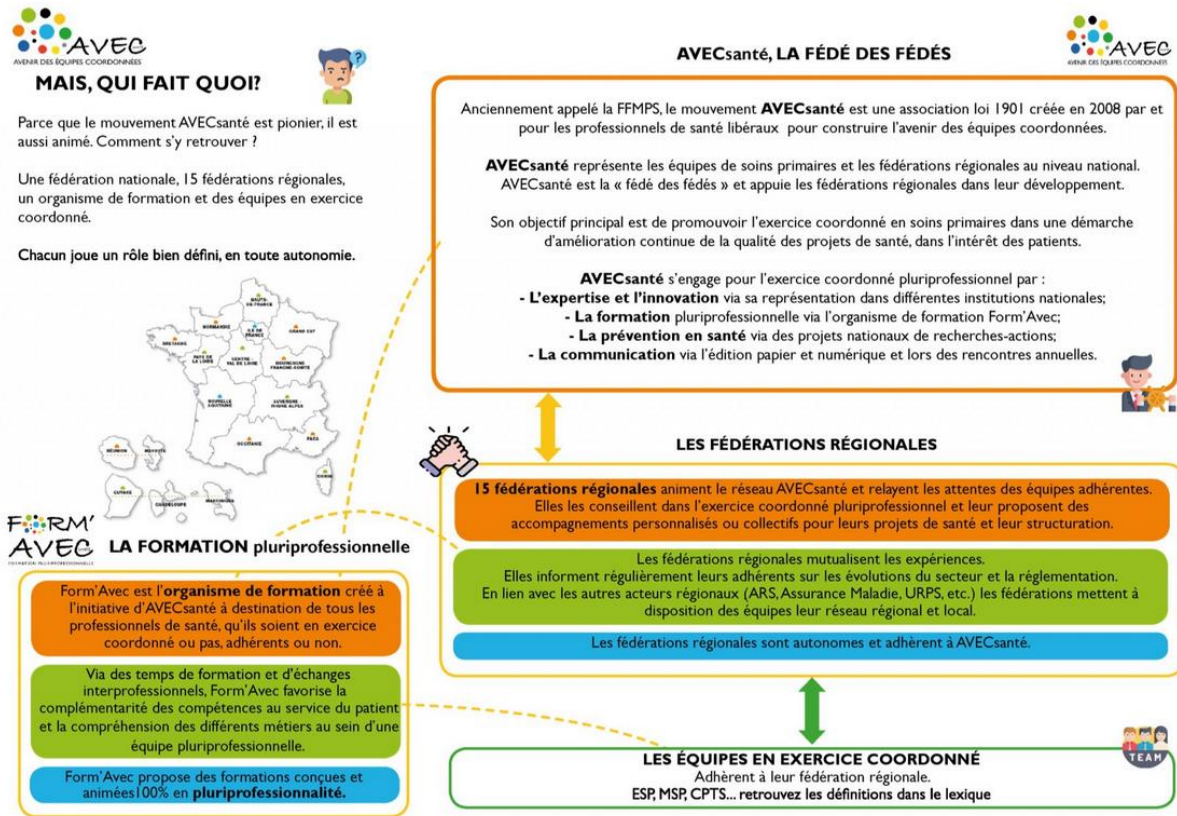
AVEC
AVENIR DES ÉQUIPES COORDONNÉES

MAIS, QUI FAIT QUOI?

Parce que le mouvement AVECsanté est pionier, il est aussi animé. Comment s'y retrouver ?

Une fédération nationale, 15 fédérations régionales, un organisme de formation et des équipes en exercice coordonné.

Chacun joue un rôle bien défini, en toute autonomie.

HAUTS-DE-FRANCE
NORMANDIE
ÎLE DE FRANCE
GRAND EST
BRETAGNE
PAYS DE LA LOIRE
CENTRE VAL DE LOIRE
BOURGOGNE FRANCHE-COMTÉ
NOUVELLE AQUITAINE
AUVERGNE RHÔNE-ALPES
OCCITANIE
PACA
CORSE
RÉUNION
MAYOTTE
GUYANE
GUADELOUPE
MARTINIQUE

AVECsanté, LA FÉDÉ DES FÉDÉS

AVEC
AVENIR DES ÉQUIPES COORDONNÉES

Anciennement appelé la FFMPS, le mouvement AVECsanté est une association loi 1901 créée en 2008 par et pour les professionnels de santé libéraux pour construire l'avenir des équipes coordonnées.

AVECsanté représente les équipes de soins primaires et les fédérations régionales au niveau national. AVECsanté est la « fédé des fédés » et appuie les fédérations régionales dans leur développement.

Son objectif principal est de promouvoir l'exercice coordonné en soins primaires dans une démarche d'amélioration continue de la qualité des projets de santé, dans l'intérêt des patients.

AVECsanté s'engage pour l'exercice coordonné pluriprofessionnel par :
- L'expertise et l'innovation via sa représentation dans différentes institutions nationales;
- La formation pluriprofessionnelle via l'organisme de formation Form'Avec;
- La prévention en santé via des projets nationaux de recherches-actions;
- La communication via l'édition papier et numérique et lors des rencontres annuelles.

LES FÉDÉRATIONS RÉGIONALES

15 fédérations régionales animent le réseau AVECsanté et relayent les attentes des équipes adhérentes. Elles les conseillent dans l'exercice coordonné pluriprofessionnel et leur proposent des accompagnements personnalisés ou collectifs pour leurs projets de santé et leur structuration.

Les fédérations régionales mutualisent les expériences. Elles informent régulièrement leurs adhérents sur les évolutions du secteur et la réglementation. En lien avec les autres acteurs régionaux (ARS, Assurance Maladie, URPS, etc.) les fédérations mettent à disposition des équipes leur réseau régional et local.

Les fédérations régionales sont autonomes et adhèrent à AVECsanté.

FORM' AVEC
FORMATION PLURIPROFESSIONNELLE

LA FORMATION pluriprofessionnelle

Form'Avec est l'organisme de formation créé à l'initiative d'AVECsanté à destination de tous les professionnels de santé, qu'ils soient en exercice coordonné ou pas, adhérents ou non.

Via des temps de formation et d'échanges interprofessionnels, Form'Avec favorise la complémentarité des compétences au service du patient et la compréhension des différents métiers au sein d'une équipe pluriprofessionnelle.

Form'Avec propose des formations conçues et animées100% en pluriprofessionnalité.

TEAM

LES ÉQUIPES EN EXERCICE COORDONNÉ
Adhèrent à leur fédération régionale.
ESP, MSP, CPTS... retrouvez les définitions dans le lexique